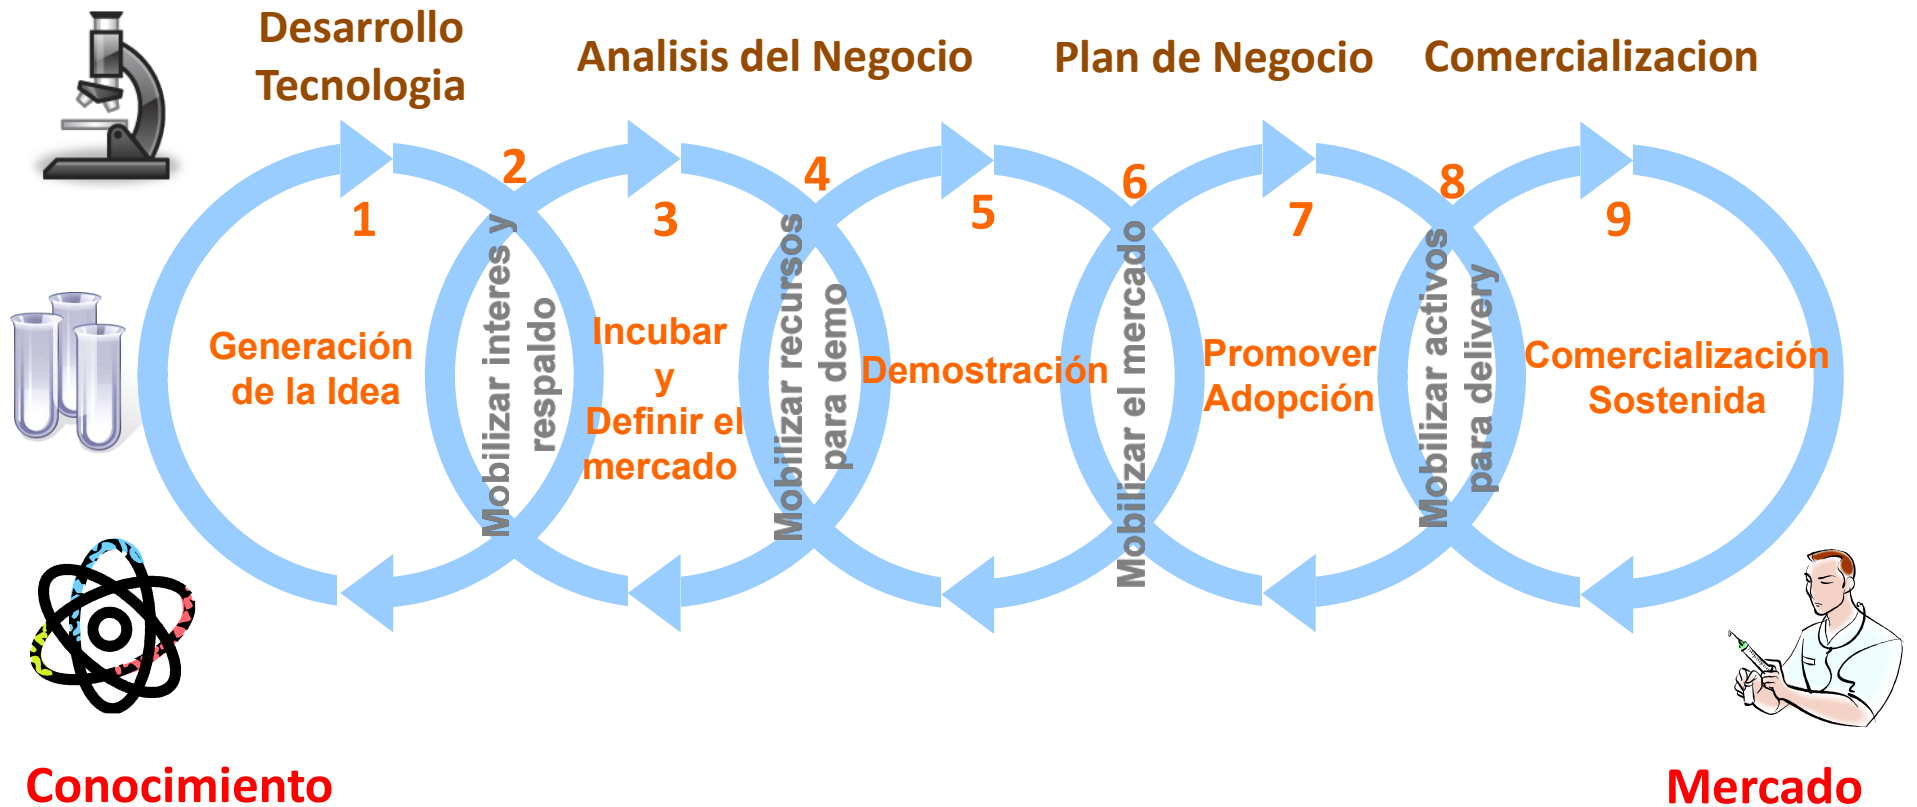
Desarrollo Tecnologia

Analisis del Negocio

Plan de Negocio

Comercializacion

1

Generación de la Idea

2

Mobilizar interes y respaldo

3

Incubar y Definir el mercado

4

Mobilizar recursos para demo

5

Demostración

6

Mobilizar el mercado

7

Promover Adopción

8

Mobilizar activos para delivery

9

Comercialización Sostenida

Conocimiento

Mercado